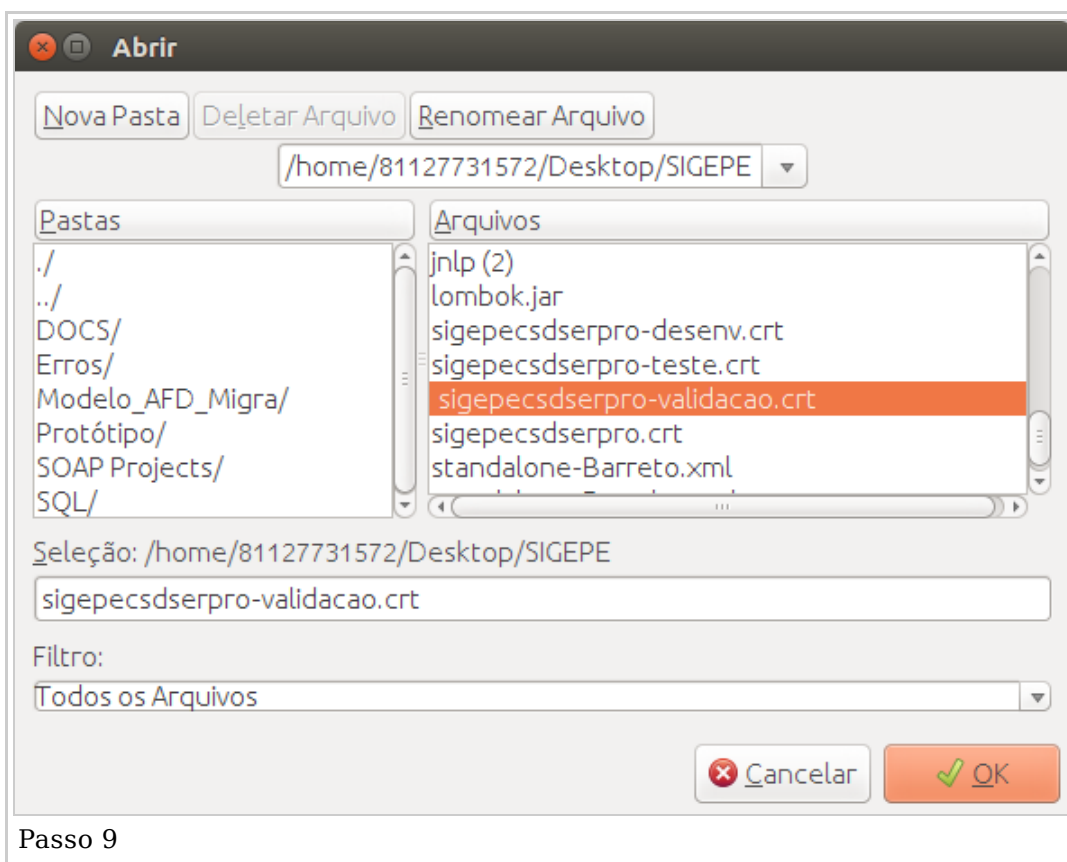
Abrir

Nova Pasta | Deletar Arquivo | Renomear Arquivo

/home/81127731572/Desktop/SIGEPE

Pastas
./
../
DOCS/
Erros/
Modelo_AFD_Migra/
Protótipo/
SOAP Projects/
SQL/

Arquivos
jnlp (2)
lombok.jar
sigepecsdserpro-desenv.crt
sigepecsdserpro-teste.crt
sigepecsdserpro-validacao.crt
sigepecsdserpro.crt
standalone-Barreto.xml
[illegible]

Seleção: /home/81127731572/Desktop/SIGEPE

sigepecsdserpro-validacao.crt

Filtro:
Todos os Arquivos

Cancelar
OK

Passo 9